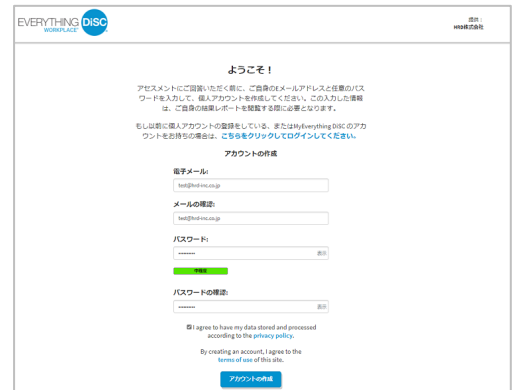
EVERYTHING DiSC WORKPLACE®

提供：
HRD株式会社

ようこそ！

アセスメントにご回答いただく前に、ご自身のEメールアドレスと任意のパスワードを入力して、個人アカウントを作成してください。この入力した情報は、ご自身の結果レポートを閲覧する際に必要となります。

もし以前に個人アカウントの登録をしている、またはMyEverything DiSC のアカウントをお持ちの場合は、こちらをクリックしてログインしてください。

アカウントの作成

電子メール:
test@hrd-inc.co.jp

メールの確認:
test@hrd-inc.co.jp

パスワード:
••••••••
表示
中程度

パスワードの確認:
••••••••
表示

I agree to have my data stored and processed according to the privacy policy.

By creating an account, I agree to the terms of use of this site.

アカウントの作成